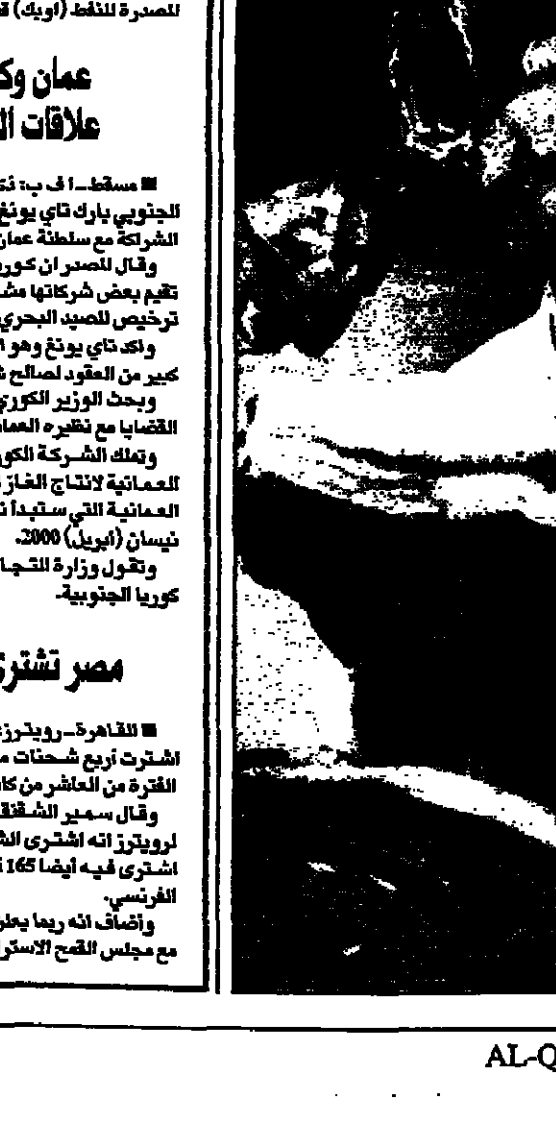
للمصدرة للنفط (أوبك) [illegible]

عمان وك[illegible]
علاقات ا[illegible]

■ مسقط-ا ف ب: ذك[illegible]
الجنوبي بارك تاي يونغ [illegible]
الشراكة مع سلطنة عمان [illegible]
وقال المصدر ان كور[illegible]
تقيم بعض شركاتها مش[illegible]
ترخيص للصيد البحري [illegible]
واكد تاي يونغ وهو ا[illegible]
كبير من العقود لصالح ش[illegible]
وبحث الوزير الكوري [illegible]
القضايا مع نظيره العما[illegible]
وتملك الشركة الكو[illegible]
العمانية لانتاج الغاز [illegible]
العمانية التي ستبدأ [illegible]
نيسان (ابريل) 2000.
وتقول وزارة التجا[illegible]
كوريا الجنوبية.

مصر تشتر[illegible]

■ القاهرة-رويترز: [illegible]
اشترت أربع شحنات م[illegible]
الفترة من العاشر من كا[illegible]
وقال سمير الشقلق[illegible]
لرويترز انه اشترى الش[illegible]
اشترى فيه أيضا 165 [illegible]
الفرنسي.
وأضاف انه ربما يطر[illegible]
مع مجلس القمح الاستر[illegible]

AL-Q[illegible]